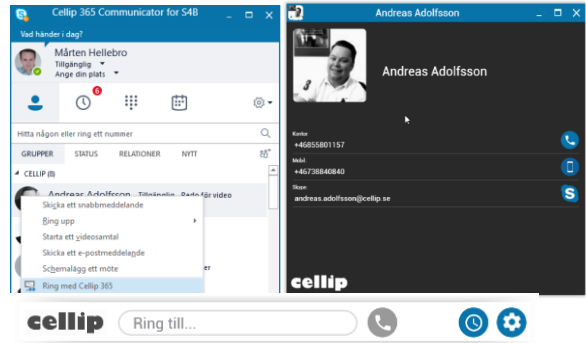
Cellip 365 Communicator for S4B

Vad händer i dag?

Mårten Hellebro
Tillgänglig
Ange din plats

6

Hitta någon eller ring ett nummer

GRUPPER STATUS RELATIONER NYTT

CELLIP (8)

Andreas Adolfsson Tillgänglig Redo för video

Skicka ett snabbmeddelande
Ring upp
Starta ett videosamtal
Skicka ett e-postmeddelande
Schemalägg ett möte
Ring med Cellip 365

Andreas Adolfsson

Andreas Adolfsson

Kontor
+46855801157

Mobil
+46738840840

Skype
andreas.adolfsson@cellip.se

cellip

cellip Ring till...